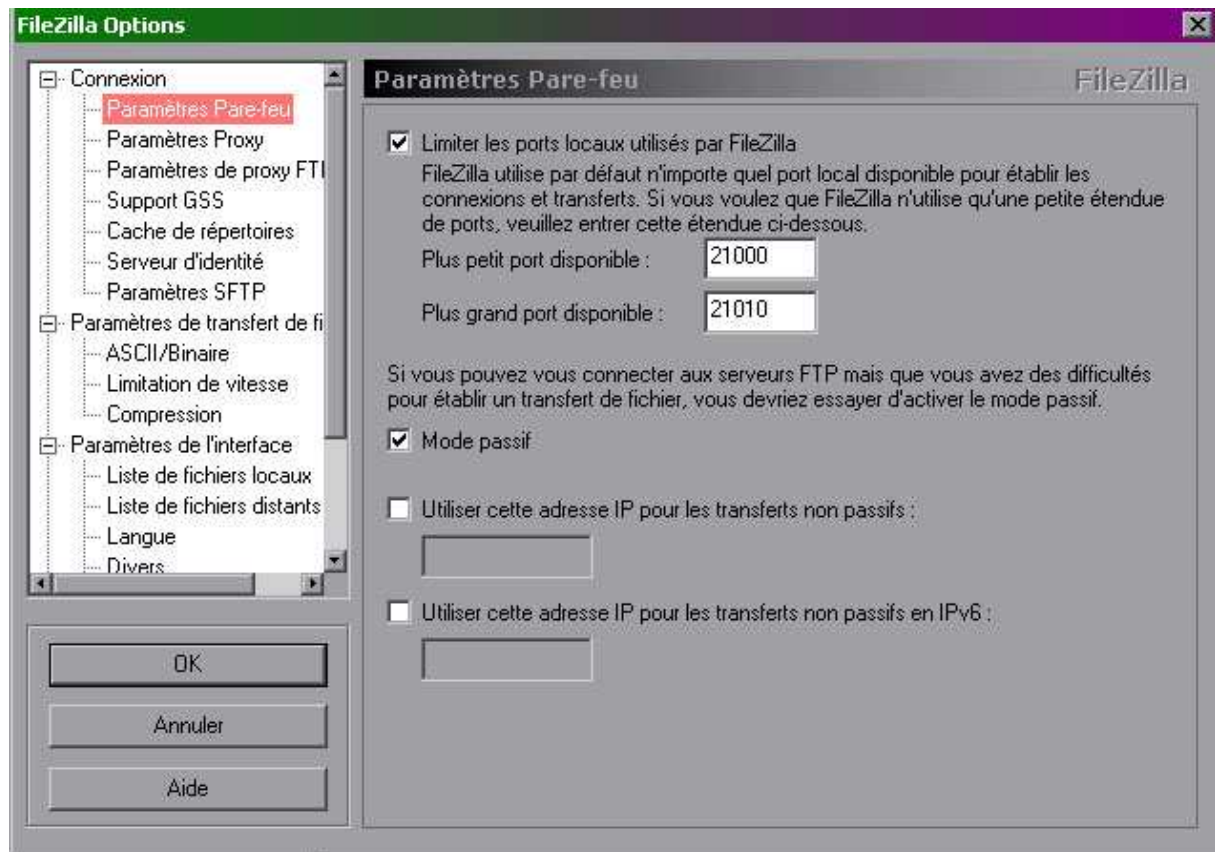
FileZilla Options

Connexion
Paramètres Pare-feu
Paramètres Proxy
Paramètres de proxy FTI
Support GSS
Cache de répertoires
Serveur d'identité
Paramètres SFTP
Paramètres de transfert de fi
ASCII/Binaire
Limitation de vitesse
Compression
Paramètres de l'interface
Liste de fichiers locaux
Liste de fichiers distants
Langue
Divers

OK
Annuler
Aide

Paramètres Pare-feu
FileZilla

Limiter les ports locaux utilisés par FileZilla
FileZilla utilise par défaut n'importe quel port local disponible pour établir les connexions et transferts. Si vous voulez que FileZilla n'utilise qu'une petite étendue de ports, veuillez entrer cette étendue ci-dessous.
Plus petit port disponible : 21000
Plus grand port disponible : 21010

Si vous pouvez vous connecter aux serveurs FTP mais que vous avez des difficultés pour établir un transfert de fichier, vous devriez essayer d'activer le mode passif.
Mode passif

Utiliser cette adresse IP pour les transferts non passifs :

Utiliser cette adresse IP pour les transferts non passifs en IPv6 :